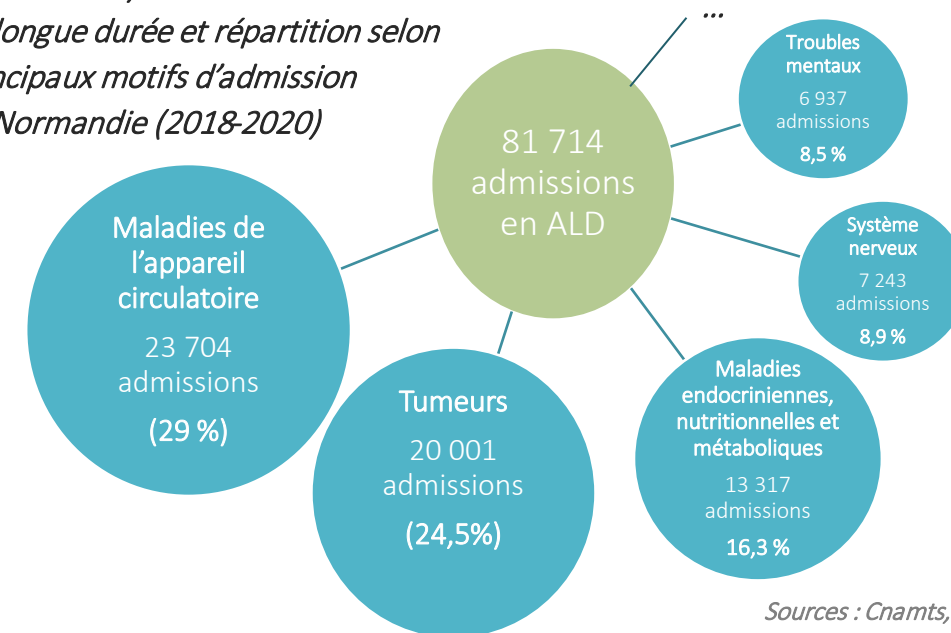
longue durée et répartition selon
ncipaux motifs d'admission
Normandie (2018-2020)

...

81 714 admissions en ALD

Troubles mentaux
6 937 admissions
8,5 %

Système nerveux
7 243 admissions
8,9 %

Maladies de l'appareil circulatoire
23 704 admissions
(29 %)

Tumeurs
20 001 admissions
(24,5%)

Maladies endocriniennes, nutritionnelles et métaboliques
13 317 admissions
16,3 %

Sources : Cnamts,